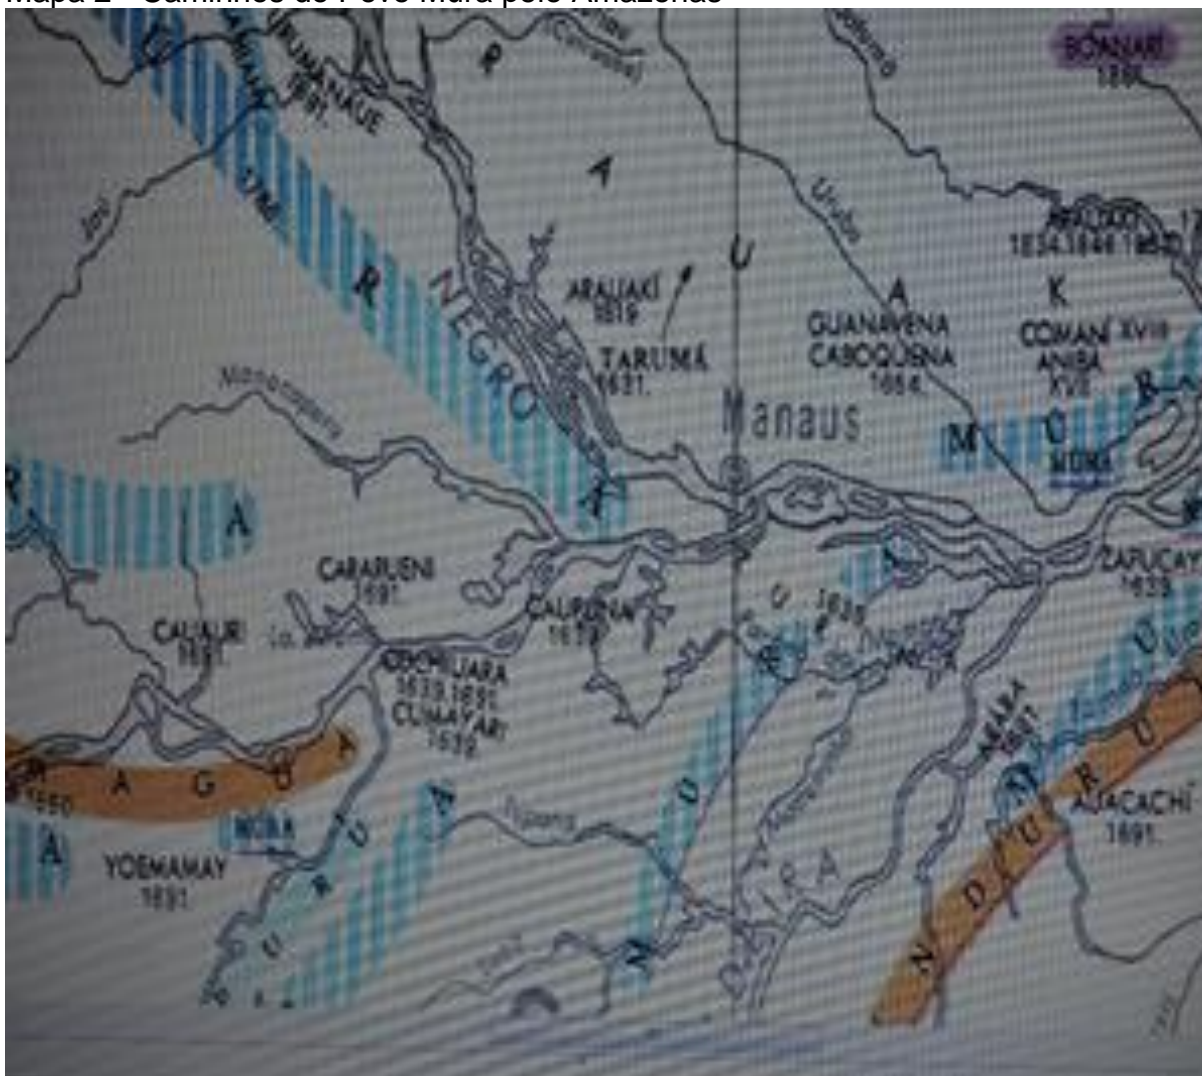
Mapa 2 – Caminhos do Povo Mura pelo Amazonas

IRUMANAUE
1691

BOANARI
1691

ARAUAKI
1834 1846 1852

ARAUAKI
1619

TARUMÃ
1631

GUANAVENA
CABOQUENA
1664

COMANI XVIII
ANIBA
XVIII

Manaus

NEGRO

MURA

CARARUENI
1691

CAUAURI
1691

CAUPENA
1639

COCHIUARA
1639 1691
CUMAYARI
1639

ZAPUCAYA
1639

YOEMAMAY
1691

MURA

AIAACACHÍ
1691

ARARA
1691

1550

R A U A K
A
R
I A
A G U A
A R U P
M U R A
N D U R U C
A U